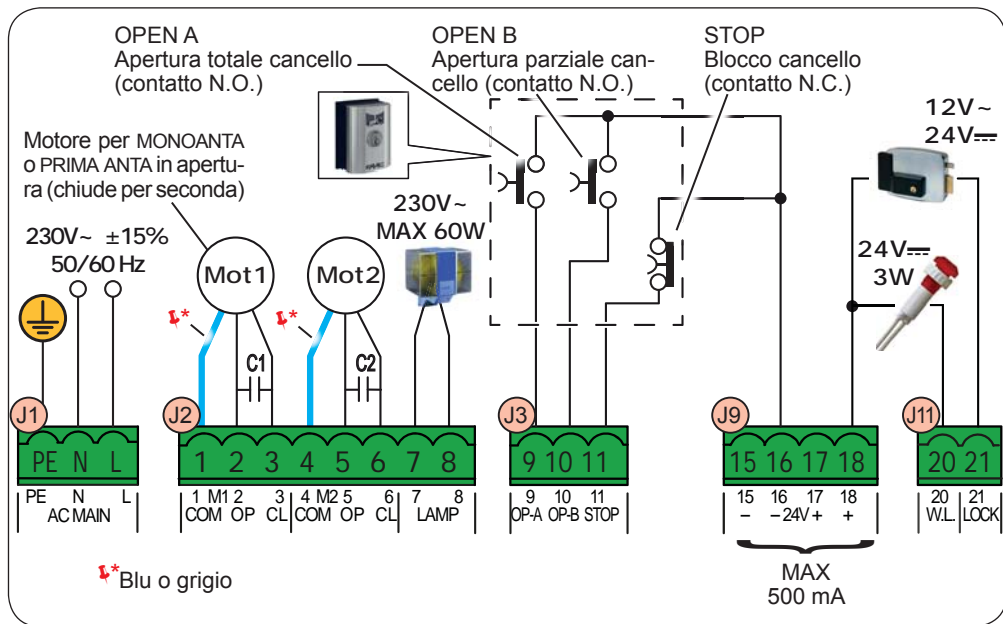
OPEN A
Apertura totale cancello
(contatto N.O.)

OPEN B
Apertura parziale cancello (contatto N.O.)

STOP
Blocco cancello
(contatto N.C.)

12V~
24V$=$

Motore per MONOANTA o PRIMA ANTA in apertura (chiude per seconda)

230V~ ±15%
50/60 Hz

230V~
MAX 60W

24V$=$
3W

Mot1

Mot2

C1

C2

J1
PE N L
PE N L
AC MAIN

J2
1 2 3 4 5 6 7 8
1 M1 2 3 4 M2 5 6 7 8
COM OP CL COM OP CL LAMP

J3
9 10 11
9 10 11
OP-A OP-B STOP

J9
15 16 17 18
15 16 17 18
– –24V + +

J11
20 21
20 21
W.L. LOCK

MAX
500 mA

*Blu o grigio